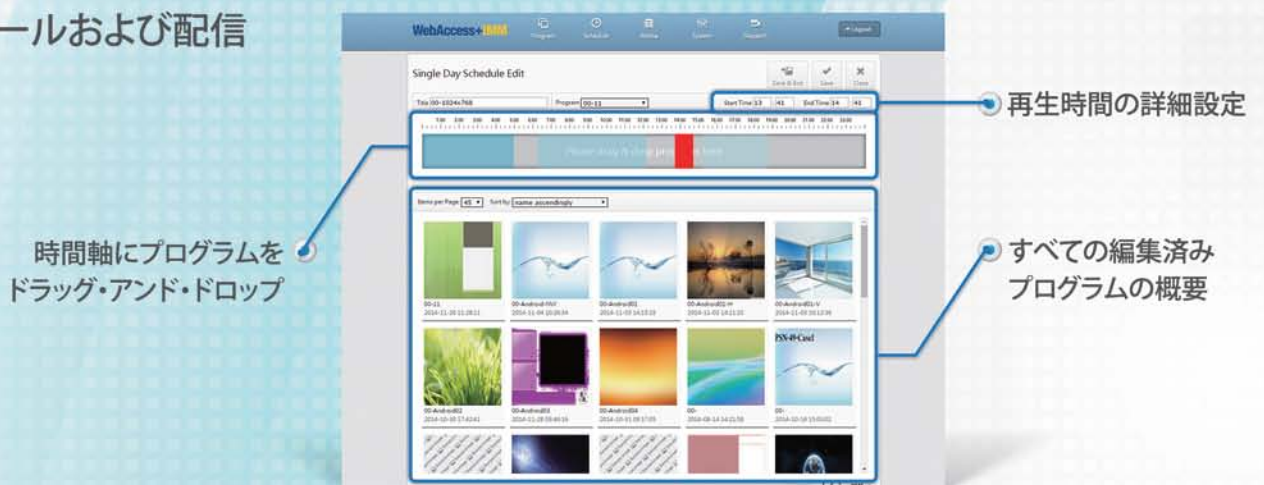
ールおよび配信

WebAccess+IMM

Program Schedule Online System Dispatch

Logout

Single Day Schedule Edit

Save & Exit Save Close

Title 00-1024x768

Program 00-11

Start Time 13 : 41 End Time 14 : 41

再生時間の詳細設定

Please drag & drop programs here

時間軸にプログラムを ドラッグ・アンド・ドロップ

Items per Page 45 Sort by name ascendingly

すべての編集済み プログラムの概要

00-11
2014-11-20 11:28:11

00-Android-HV
2014-11-04 10:20:34

00-Android01
2014-11-03 14:13:19

00-Android01-H
2014-11-03 14:11:33

00-Android01-V
2014-11-03 10:12:36

00-Android02
2014-10-30 17:42:41

00-Android03
2014-11-28 09:46:16

00-Android04
2014-10-31 09:17:05

00-
2014-08-14 14:21:58

00-
2014-10-18 15:03:02

PSN-49-Cased